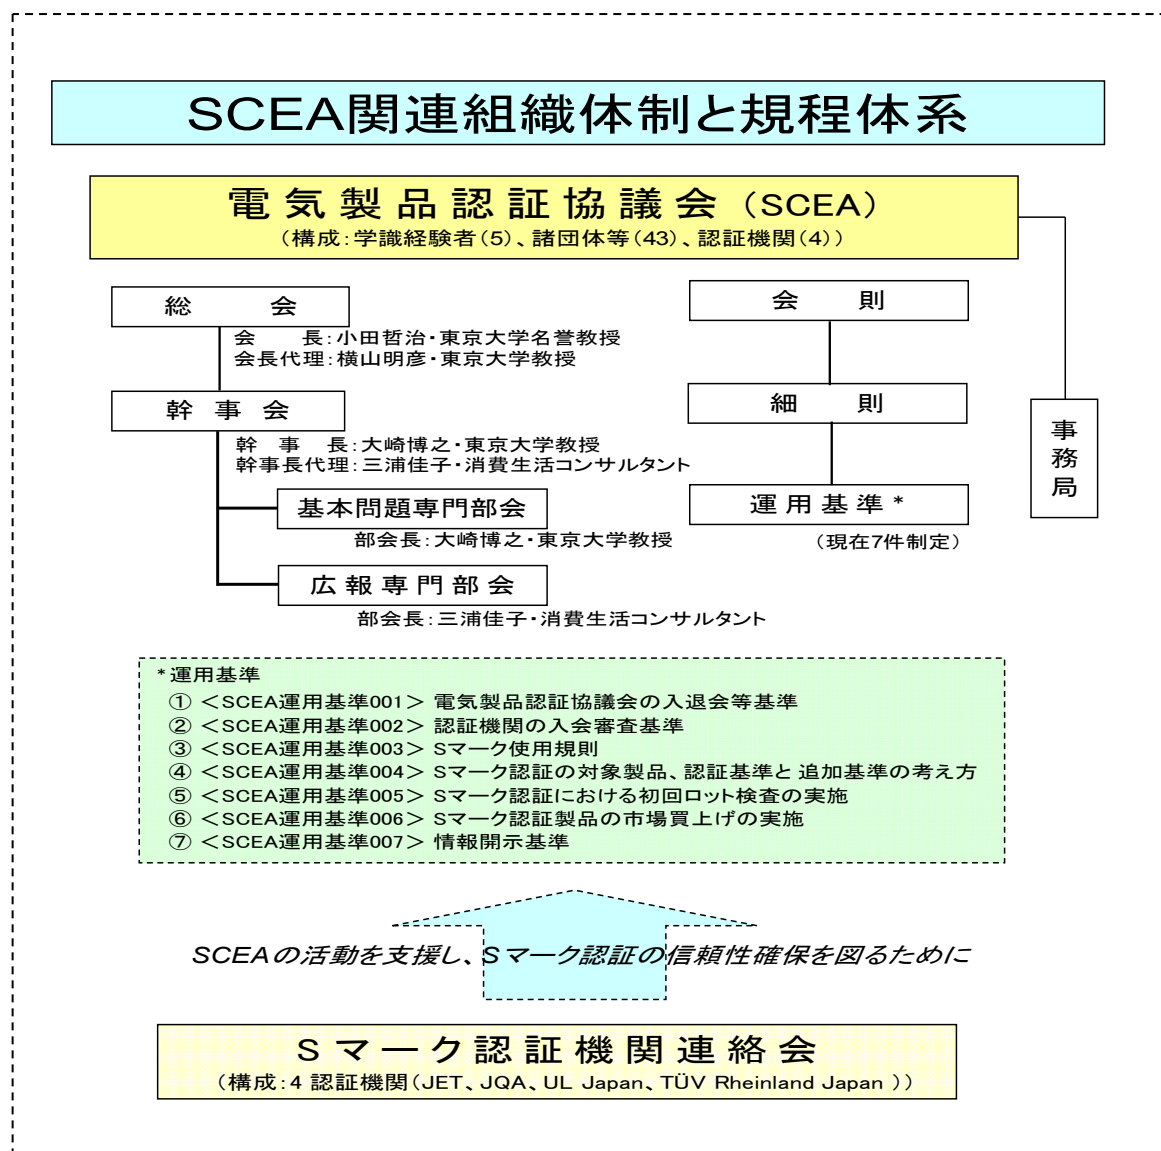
SCEA関連組織体制と規程体系

電気製品認証協議会（SCEA）
（構成：学識経験者（5）、諸団体等（43）、認証機関（4））

総　　会
会　　長：小田哲治・東京大学名誉教授
会長代理：横山明彦・東京大学教授

幹事会
幹　事　長：大崎博之・東京大学教授
幹事長代理：三浦佳子・消費生活コンサルタント

基本問題専門部会
部会長：大崎博之・東京大学教授

広報専門部会
部会長：三浦佳子・消費生活コンサルタント

会　　則

細　　則

運用基準 *
（現在7件制定）

事務局

*運用基準
① ＜SCEA運用基準001＞ 電気製品認証協議会の入退会等基準
② ＜SCEA運用基準002＞ 認証機関の入会審査基準
③ ＜SCEA運用基準003＞ Sマーク使用規則
④ ＜SCEA運用基準004＞ Sマーク認証の対象製品、認証基準と 追加基準の考え方
⑤ ＜SCEA運用基準005＞ Sマーク認証における初回ロット検査の実施
⑥ ＜SCEA運用基準006＞ Sマーク認証製品の市場買上げの実施
⑦ ＜SCEA運用基準007＞ 情報開示基準

SCEAの活動を支援し、Sマーク認証の信頼性確保を図るために

Sマーク認証機関連絡会
（構成：4 認証機関（JET、JQA、UL Japan、TÜV Rheinland Japan ））